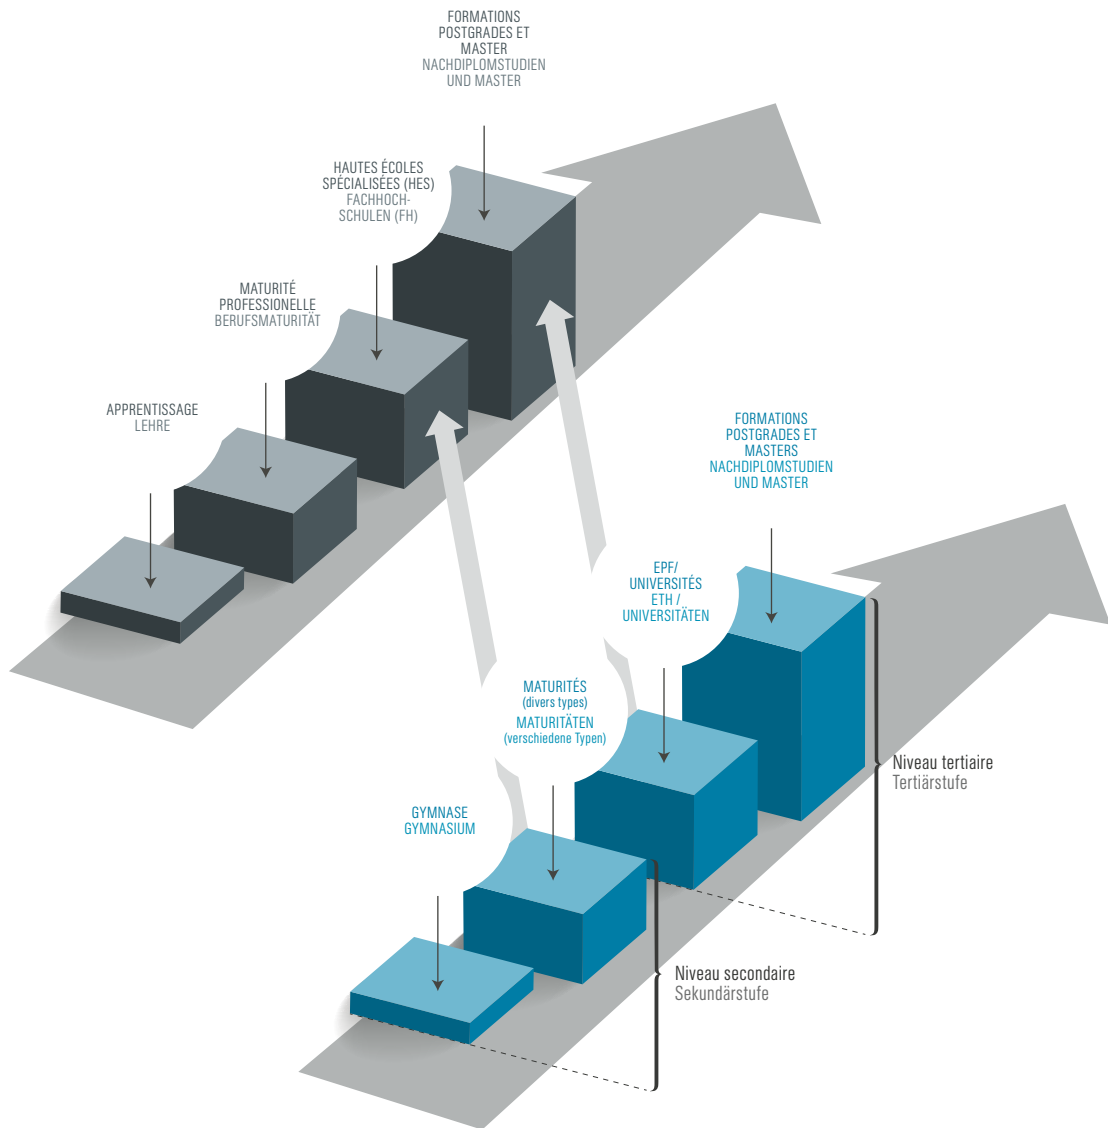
FORMATIONS POSTGRADES ET MASTER
NACHDIPLOMSTUDIEN UND MASTER

HAUTES ÉCOLES SPÉCIALISÉES (HES)
FACHHOCHSCHULEN (FH)

MATURITÉ PROFESSIONELLE
BERUFSMATURITÄT

APPRENTISSAGE
LEHRE

FORMATIONS POSTGRADES ET MASTERS
NACHDIPLOMSTUDIEN UND MASTER

EPF/ UNIVERSITÉS
ETH / UNIVERSITÄTEN

MATURITÉS
(divers types)
MATURITÄTEN
(verschiedene Typen)

GYMNASE
GYMNASIUM

Niveau tertiaire
Tertiärstufe

Niveau secondaire
Sekundärstufe